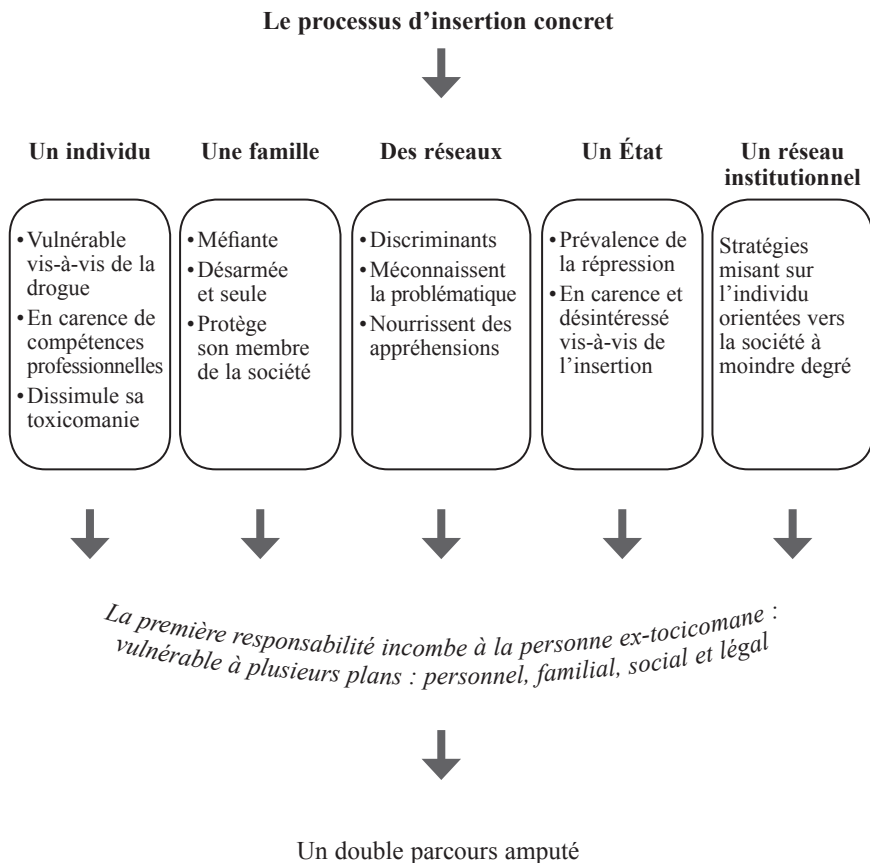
**Le processus d'insertion concret**

**Un individu**

- Vulnérable vis-à-vis de la drogue
- En carence de compétences professionnelles
- Dissimule sa toxicomanie

**Une famille**

- Méfiante
- Désarmée et seule
- Protège son membre de la société

**Des réseaux**

- Discriminants
- Méconnaissent la problématique
- Nourrissent des appréhensions

**Un État**

- Prévalence de la répression
- En carence et désintéressé vis-à-vis de l'insertion

**Un réseau institutionnel**

Stratégies misant sur l'individu orientées vers la société à moindre degré

*La première responsabilité incombe à la personne ex-tocicomane : vulnérable à plusieurs plans : personnel, familial, social et légal*

Un double parcours amputé